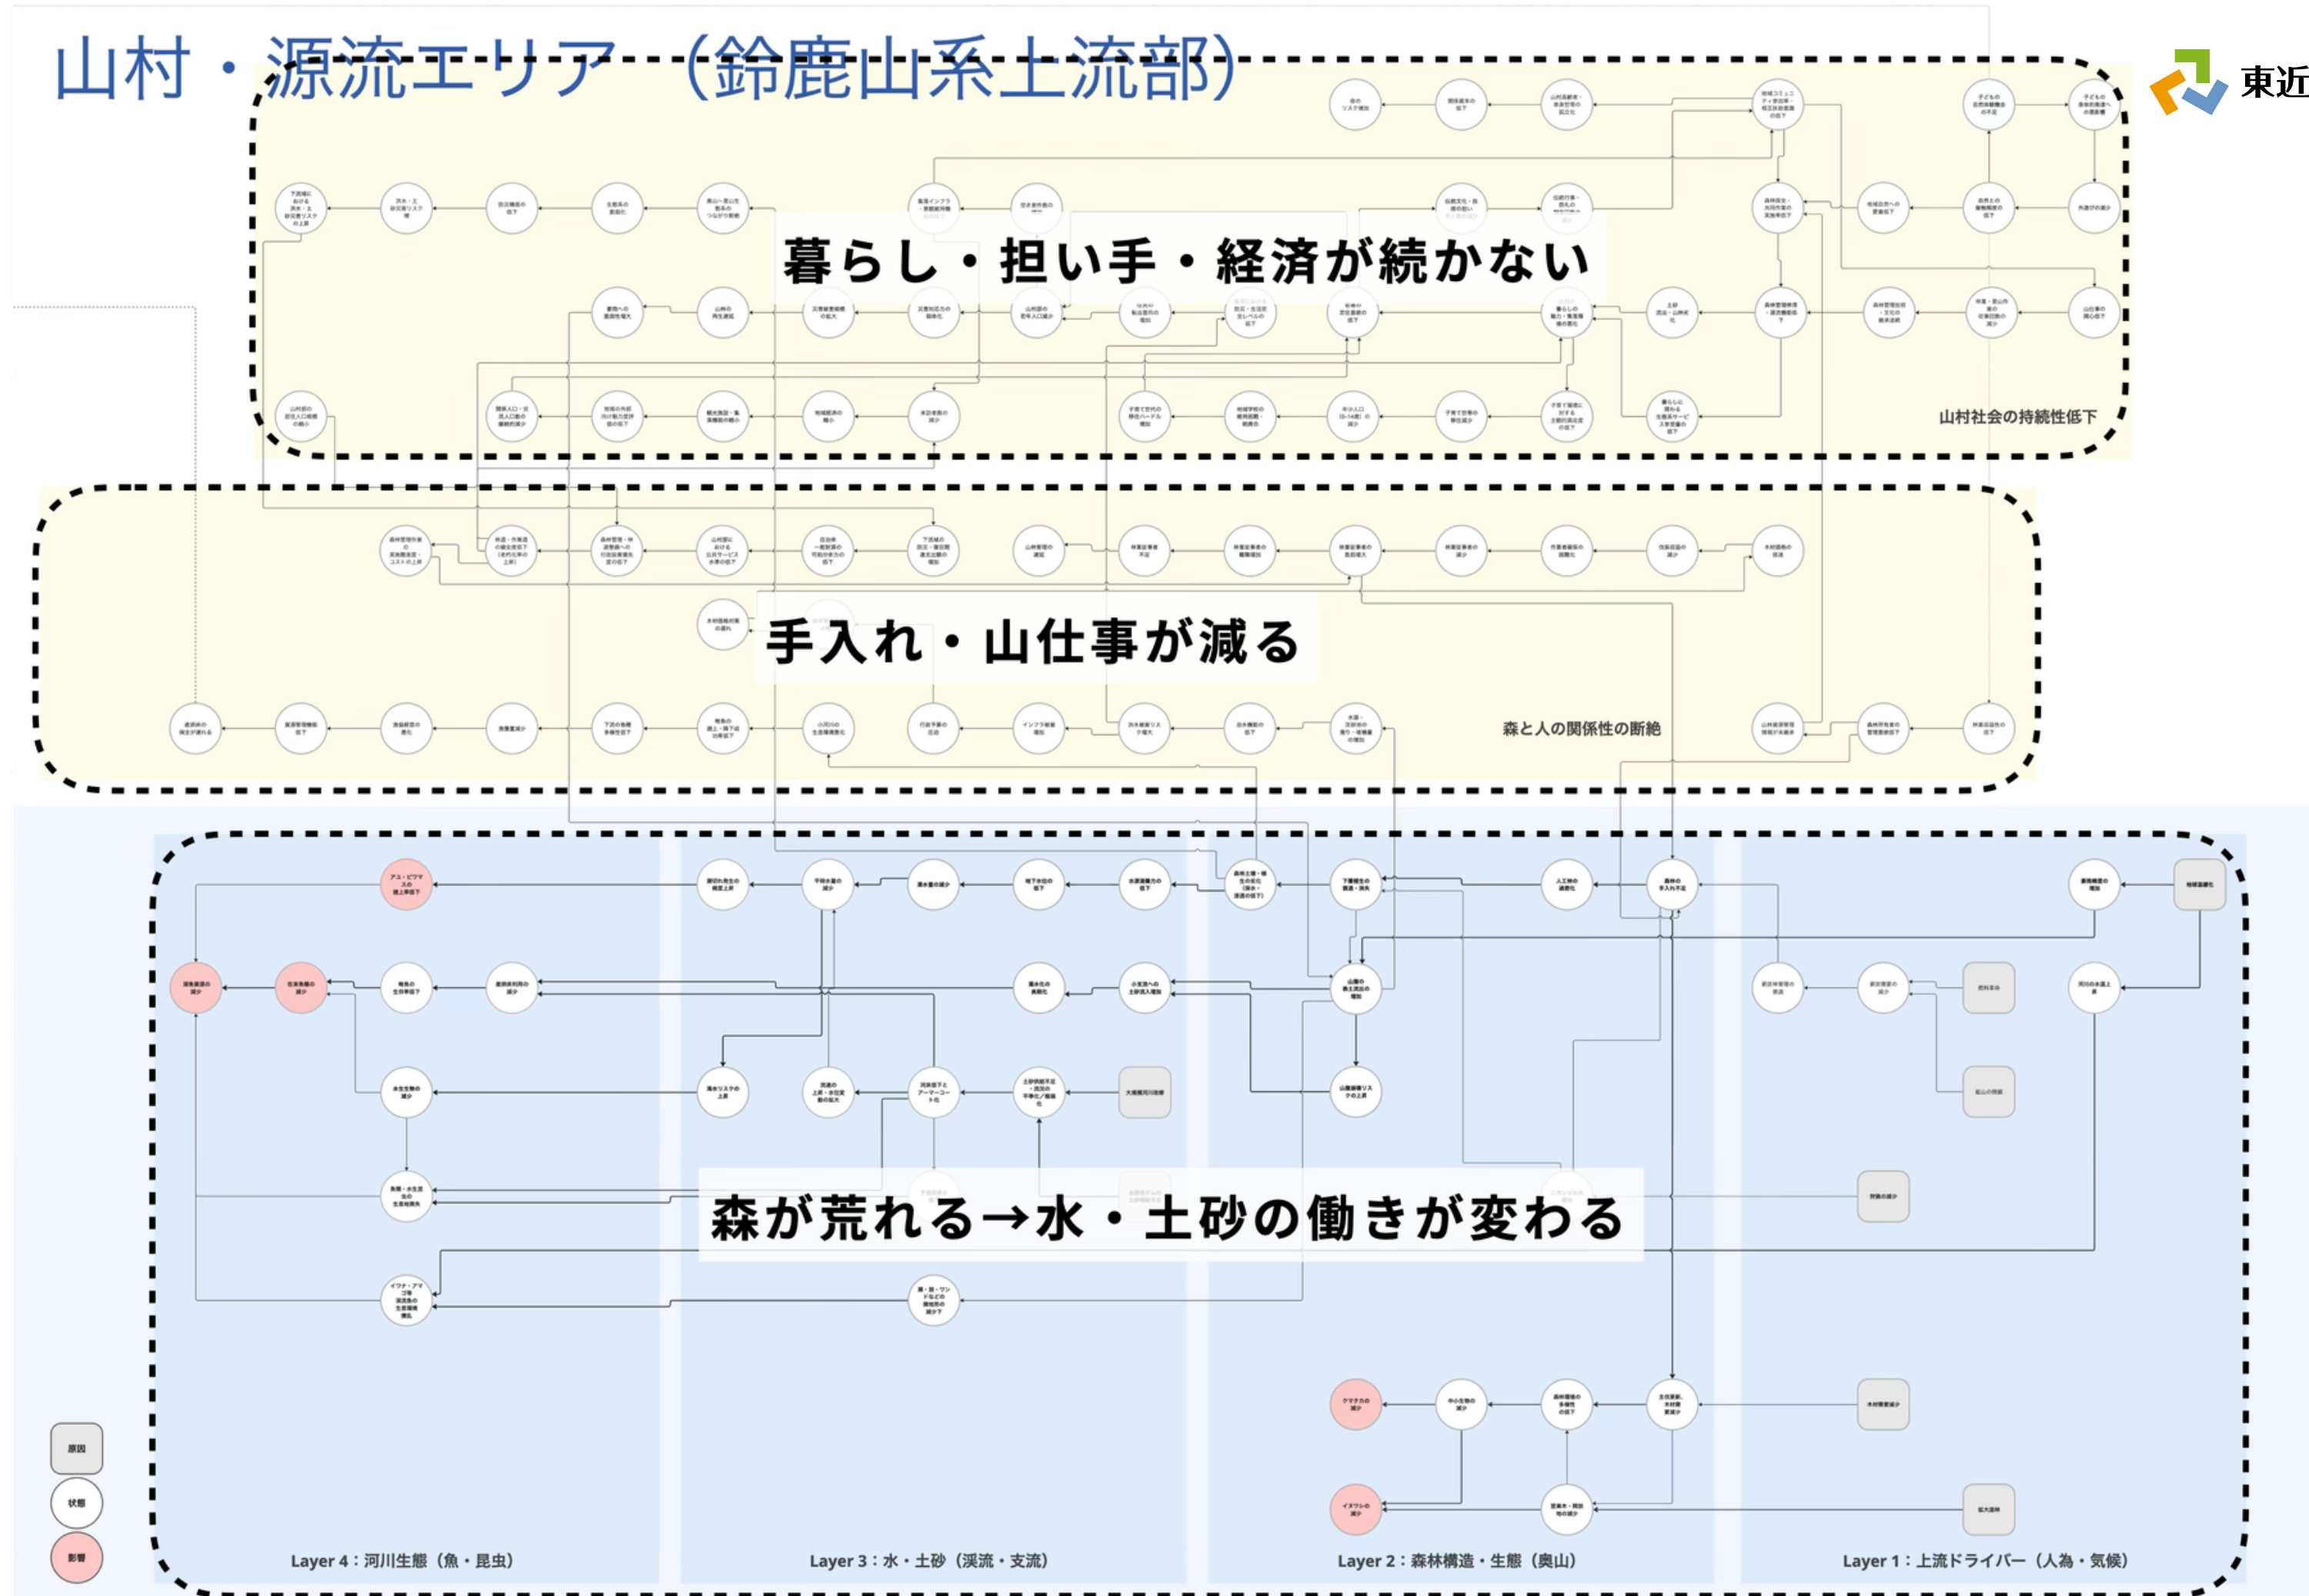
山村・源流エリア（鈴鹿山系上流部）

東近

暮らし・担い手・経済が続かない

山村社会の持続性低下

手入れ・山仕事が減る

森と人の関係性の断絶

森が荒れる→水・土砂の働きが変わる

原因

状態

影響

Layer 4：河川生態（魚・昆虫）

Layer 3：水・土砂（渓流・支流）

Layer 2：森林構造・生態（奥山）

Layer 1：上流ドライバー（人為・気候）